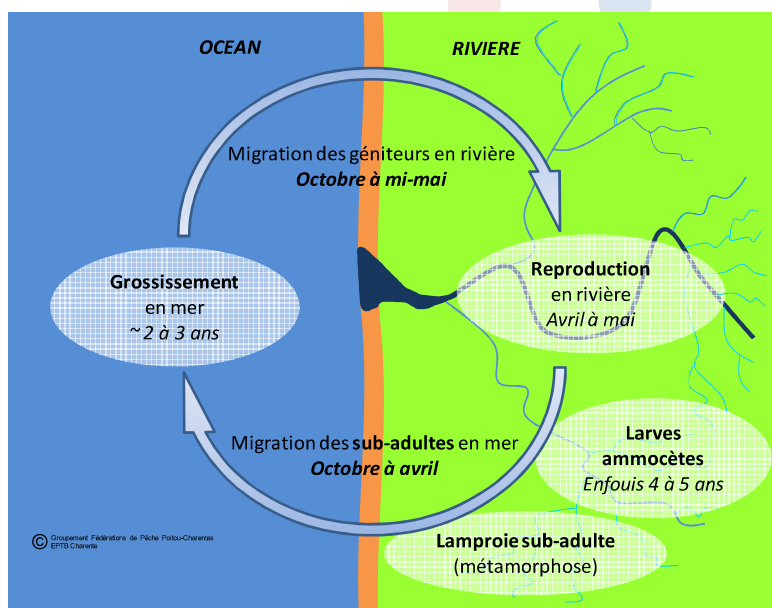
OCEAN

RIVIERE

Migration des géniteurs en rivière
*Octobre à mi-mai*

**Grossissement**
en mer
*~ 2 à 3 ans*

**Reproduction**
en rivière
*Avril à mai*

Migration des **sub-adultes** en mer
*Octobre à avril*

**Larves ammocètes**
*Enfouis 4 à 5 ans*

**Lamproie sub-adulte**
(métamorphose)

© Groupement Fédérations de Pêche Poitou-Charentes
EPTB Charente